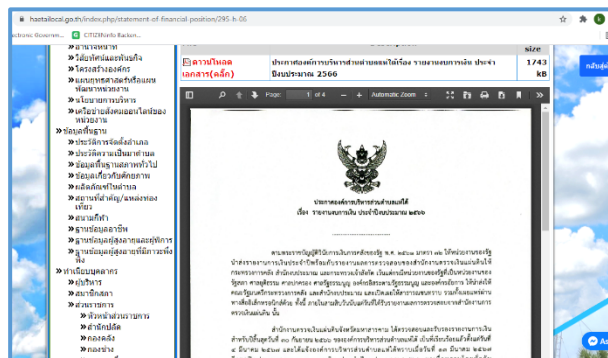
haetailocal.go.th/index.php/statement-of-financial-position/295-b-06

ectronic Governm... CITIZENinfo Backen...

อำนาจหน้าที่
วิสัยทัศน์และพันธกิจ
โครงสร้างองค์กร
แผนยุทธศาสตร์การพัฒนา
นโยบายการบริหาร
เจตจำนงสุจริตของผู้บริหาร
ข้อมูลพื้นฐาน
ประวัติการจัดตั้งตำบล
ประวัติความเป็นมาตำบล
ข้อมูลพื้นฐานสภาพทั่วไป
ข้อมูลเกี่ยวกับศักยภาพ
ผลิตภัณฑ์ในตำบล
สถานที่สำคัญ/แหล่งท่องเที่ยว
สนามกีฬา
ฐานข้อมูลอาชีพ
ฐานข้อมูลผู้สูงอายุและผู้พิการ
ฐานข้อมูลผู้สูงอายุที่มีภาวะพึ่งพิง
ทำเนียบบุคลากร
ผู้บริหาร
สมาชิกสภา
ส่วนราชการ
หัวหน้าส่วนราชการ
สำนักปลัด
กองคลัง
กองช่าง

size

ดาวน์โหลดเอกสาร(คลิก) | ประกาศองค์การบริหารส่วนตำบลแม่ใส เรื่อง รายงานงบการเงิน ประจำปีงบประมาณ 2566 | 1/43 kB

กลับสู่ด้านบน

Page: 1 of 4 Automatic Zoom

ประกาศองค์การบริหารส่วนตำบลแม่ใส
เรื่อง รายงานงบการเงิน ประจำปีงบประมาณ ๒๕๖๖

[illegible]